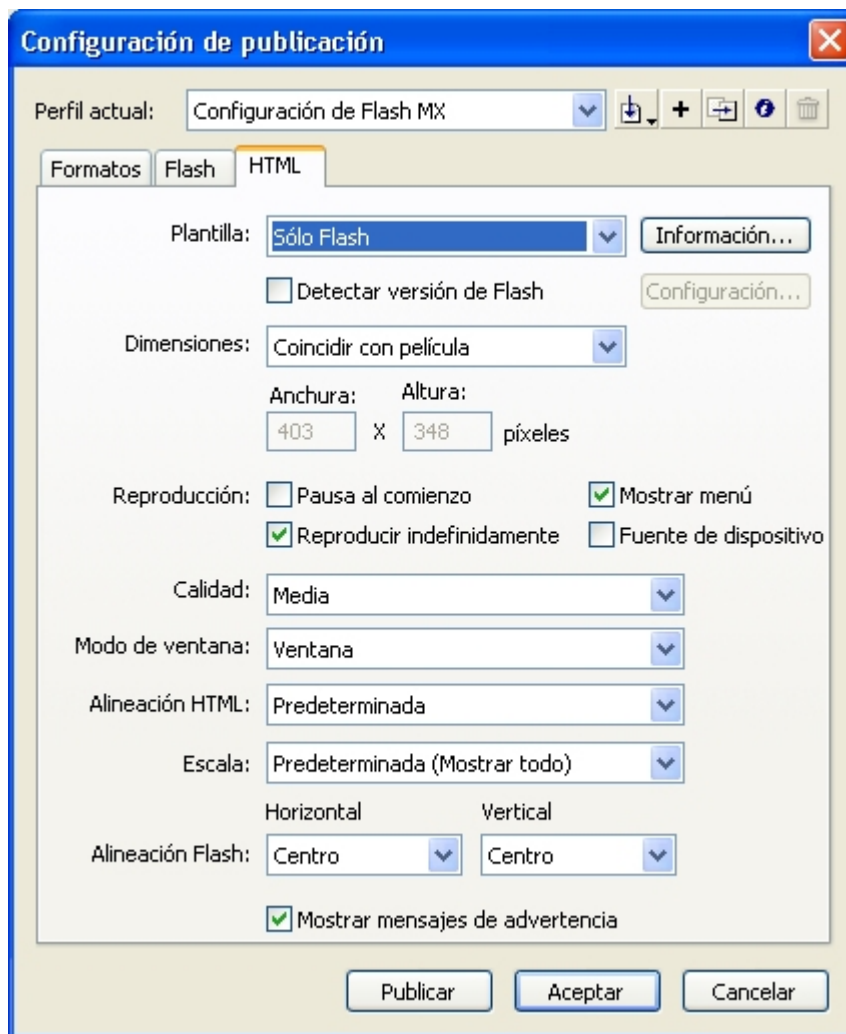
Configuración de publicación

Perfil actual: Configuración de Flash MX

Formatos | Flash | HTML

Plantilla: Sólo Flash
Información...

Detectar versión de Flash
Configuración...

Dimensiones: Coincidir con película

Anchura: Altura:
403 X 348 píxeles

Reproducción: Pausa al comienzo
Mostrar menú
Reproducir indefinidamente
Fuente de dispositivo

Calidad: Media

Modo de ventana: Ventana

Alineación HTML: Predeterminada

Escala: Predeterminada (Mostrar todo)

Horizontal Vertical
Alineación Flash: Centro Centro

Mostrar mensajes de advertencia

Publicar Aceptar Cancelar